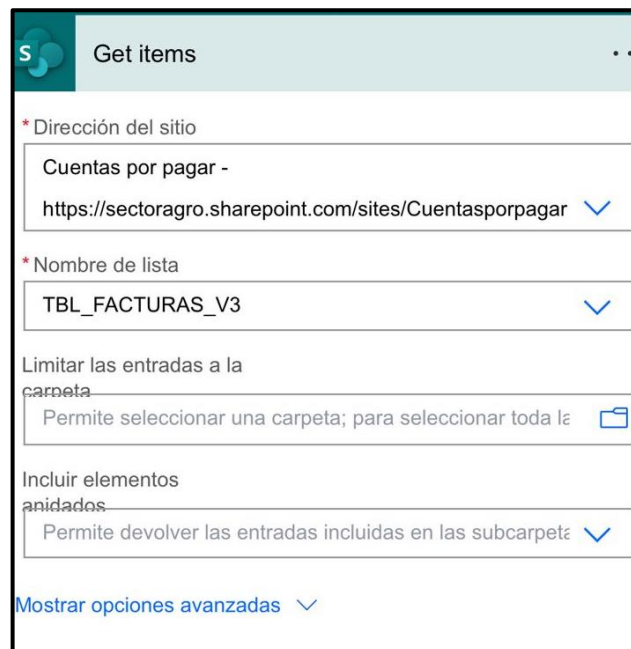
S

Get items

...

*Dirección del sitio

Cuentas por pagar - https://sectoragro.sharepoint.com/sites/Cuentasporpagar

*Nombre de lista

TBL_FACTURAS_V3

Limitar las entradas a la carpeta

Permite seleccionar una carpeta; para seleccionar toda la

Incluir elementos anidados

Permite devolver las entradas incluidas en las subcarpeta

Mostrar opciones avanzadas